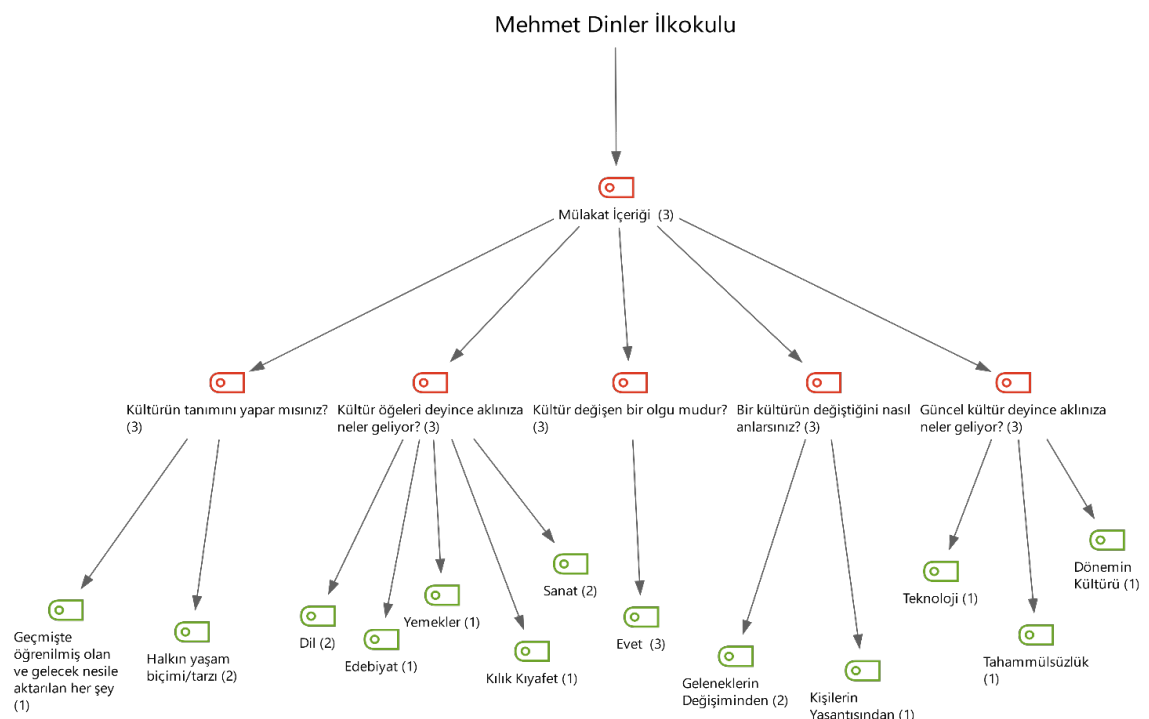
Mehmet Dinler İlkokulu

Mülakat İçeriği (3)

Kültürün tanımını yapar mısınız? (3)

Kültür öğeleri deyince aklınıza neler geliyor? (3)

Kültür değişen bir olgu mudur? (3)

Bir kültürün değiştiğini nasıl anlarsınız? (3)

Güncel kültür deyince aklınıza neler geliyor? (3)

Geçmişte öğrenilmiş olan ve gelecek nesile aktarılan her şey (1)

Halkın yaşam biçimi/tarzı (2)

Dil (2)

Edebiyat (1)

Yemekler (1)

Kılık Kıyafet (1)

Sanat (2)

Evet (3)

Geleneklerin Değişiminden (2)

Kişilerin Yaşantısından (1)

Teknoloji (1)

Tahammülsüzlük (1)

Dönemin Kültürü (1)